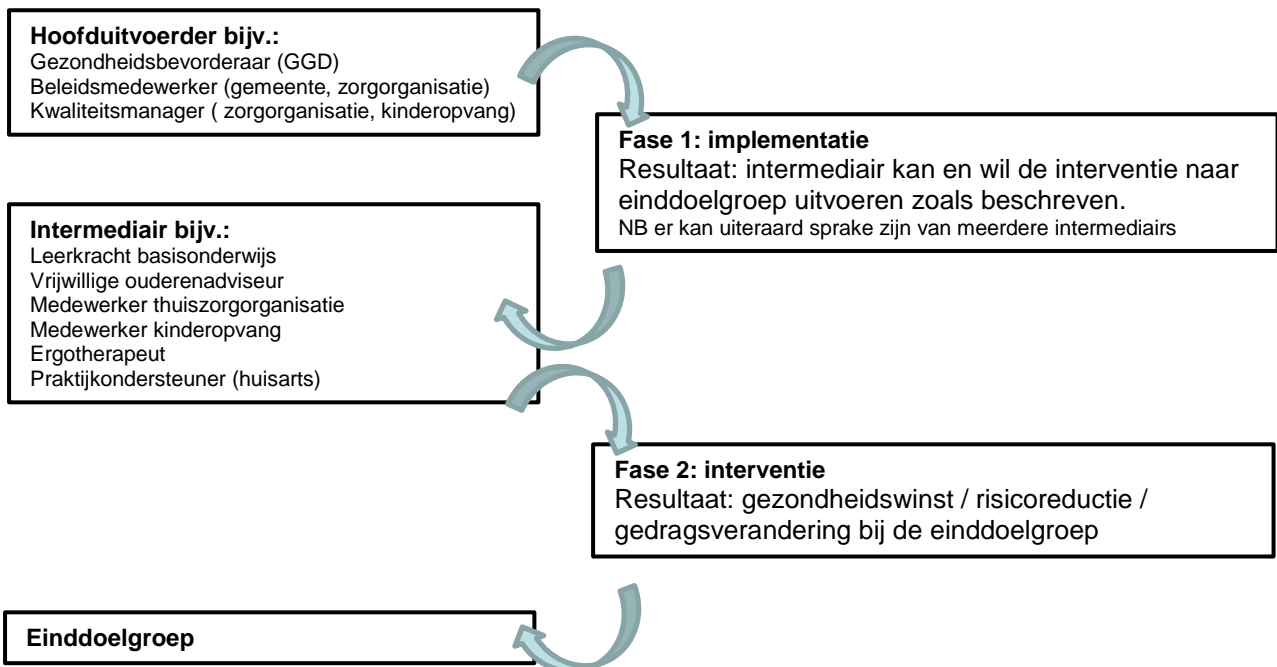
**Hoofduitvoerder bijv.:**
Gezondheidsbevorderaar (GGD)
Beleidsmedewerker (gemeente, zorgorganisatie)
Kwaliteitsmanager ( zorgorganisatie, kinderopvang)

**Fase 1: implementatie**
Resultaat: intermediair kan en wil de interventie naar einddoelgroep uitvoeren zoals beschreven.
NB er kan uiteraard sprake zijn van meerdere intermediairs

**Intermediair bijv.:**
Leerkracht basisonderwijs
Vrijwillige ouderenadviseur
Medewerker thuiszorgorganisatie
Medewerker kinderopvang
Ergotherapeut
Praktijkondersteuner (huisarts)

**Fase 2: interventie**
Resultaat: gezondheidswinst / risicoreductie / gedragsverandering bij de einddoelgroep

**Einddoelgroep**